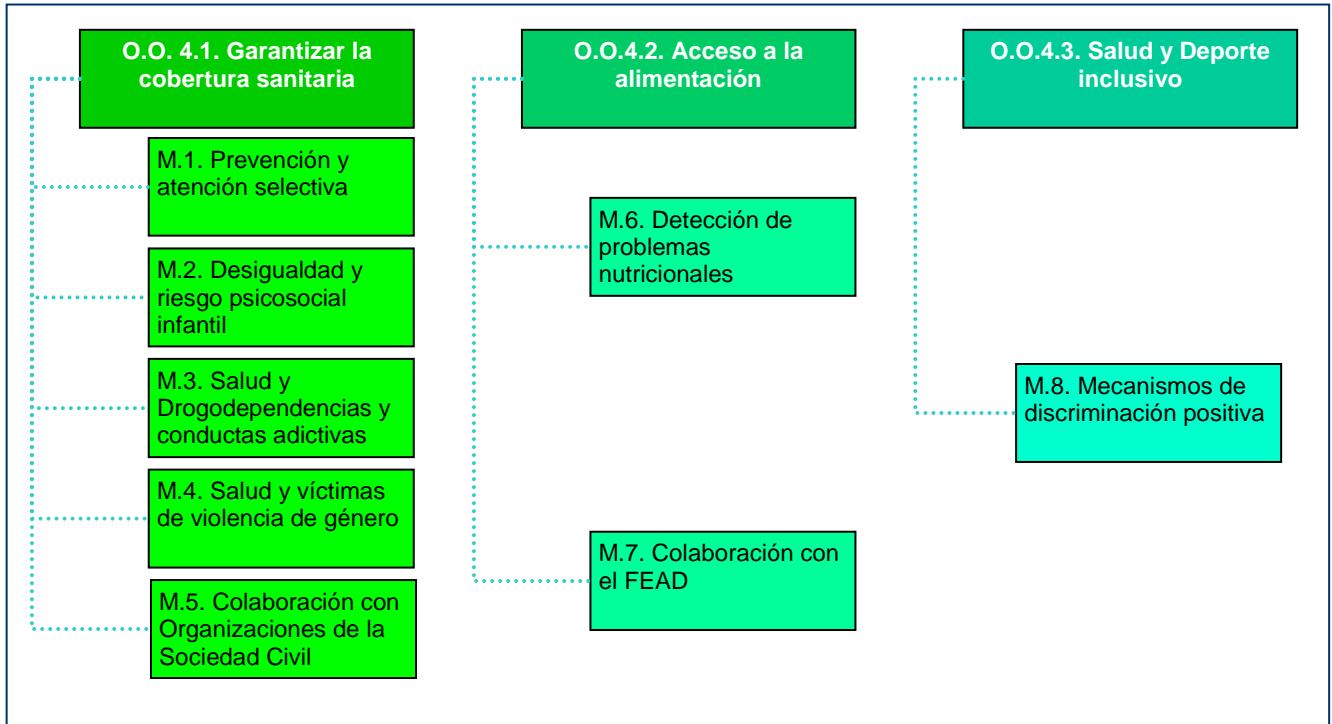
O.O. 4.1. Garantizar la cobertura sanitaria

M.1. Prevención y atención selectiva

M.2. Desigualdad y riesgo psicosocial infantil

M.3. Salud y Drogodependencias y conductas adictivas

M.4. Salud y víctimas de violencia de género

M.5. Colaboración con Organizaciones de la Sociedad Civil

O.O.4.2. Acceso a la alimentación

M.6. Detección de problemas nutricionales

M.7. Colaboración con el FEAD

O.O.4.3. Salud y Deporte inclusivo

M.8. Mecanismos de discriminación positiva